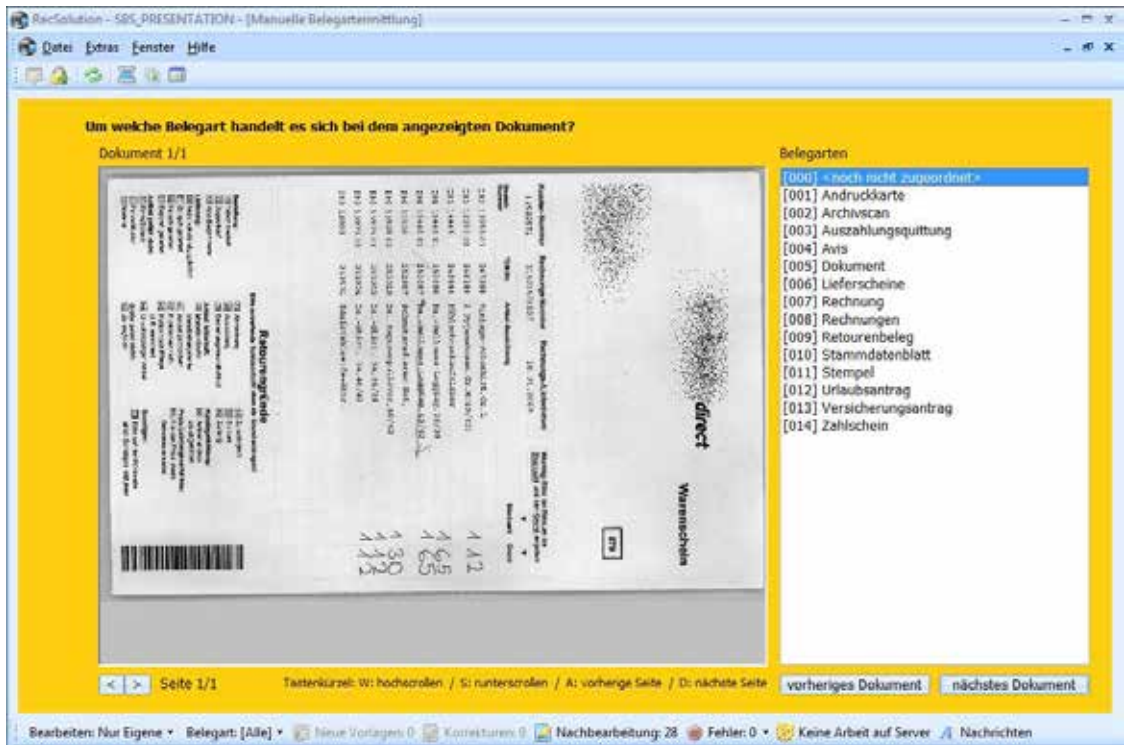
RecSolution - SBS_PRESENTATION - [Manuelle Belegartermittlung]

Datei Extras Fenster Hilfe

Um welche Belegart handelt es sich bei dem angezeigten Dokument?

Dokument 1/1

direct

Warenschein

Retourengründe

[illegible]

Belegarten

[000] <noch nicht zugeordnet>
[001] Andruckkarte
[002] Archivscan
[003] Auszahlungsquittung
[004] Avis
[005] Dokument
[006] Lieferscheine
[007] Rechnung
[008] Rechnungen
[009] Retourenbeleg
[010] Stammdatenblatt
[011] Stempel
[012] Urlaubsantrag
[013] Versicherungsantrag
[014] Zahlschein

< > Seite 1/1

Tastenkürzel: W: hochscrollen / S: runterscrollen / A: vorherige Seite / D: nächste Seite

vorheriges Dokument | nächstes Dokument

Bearbeiten: Nur Eigene ▾ Belegart: [Alle] ▾ Neue Vorlagen: 0 Korrekturen: 0 Nachbearbeitung: 28 Fehler: 0 ▾ Keine Arbeit auf Server Nachrichten